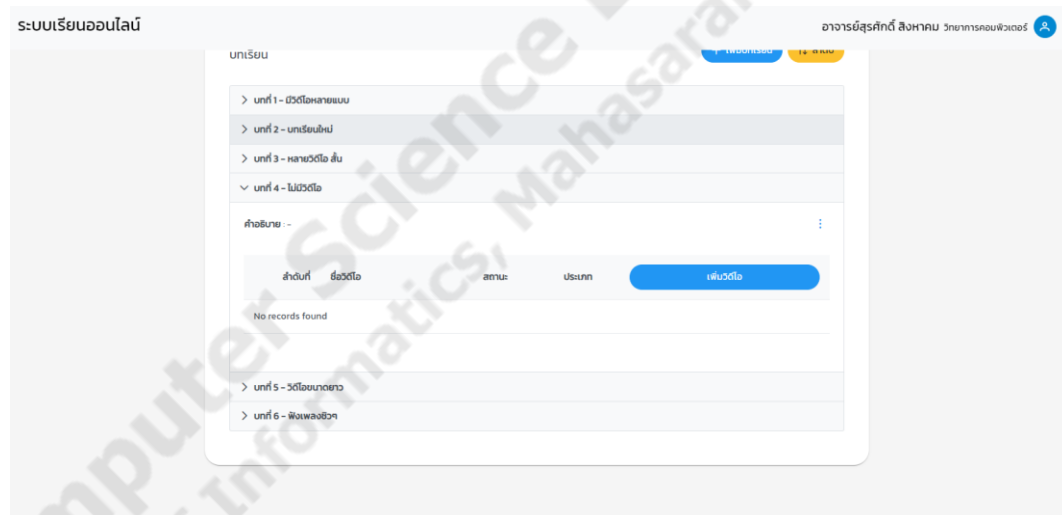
ระบบเรียนออนไลน์

อาจารย์สุรศักดิ์ สิงหาคม วิทยาการคอมพิวเตอร์

บทเรียน

+ เพิ่มบทเรียน

⇅ ลำดับ

> บทที่ 1 - มีวิดีโอหลายแบบ

> บทที่ 2 - บทเรียนใหม่

> บทที่ 3 - หลายวิดีโอ สั้น

∨ บทที่ 4 - ไม่มีวิดีโอ

คำอธิบาย : -

| ลำดับที่ | ชื่อวิดีโอ | สถานะ | ประเภท | เพิ่มวิดีโอ |
|---|---|---|---|---|
| No records found | | | | |

> บทที่ 5 - วิดีโอขนาดยาว

> บทที่ 6 - ฟังเพลงชิวๆ

Computer Science Informatics, Mahasarakham